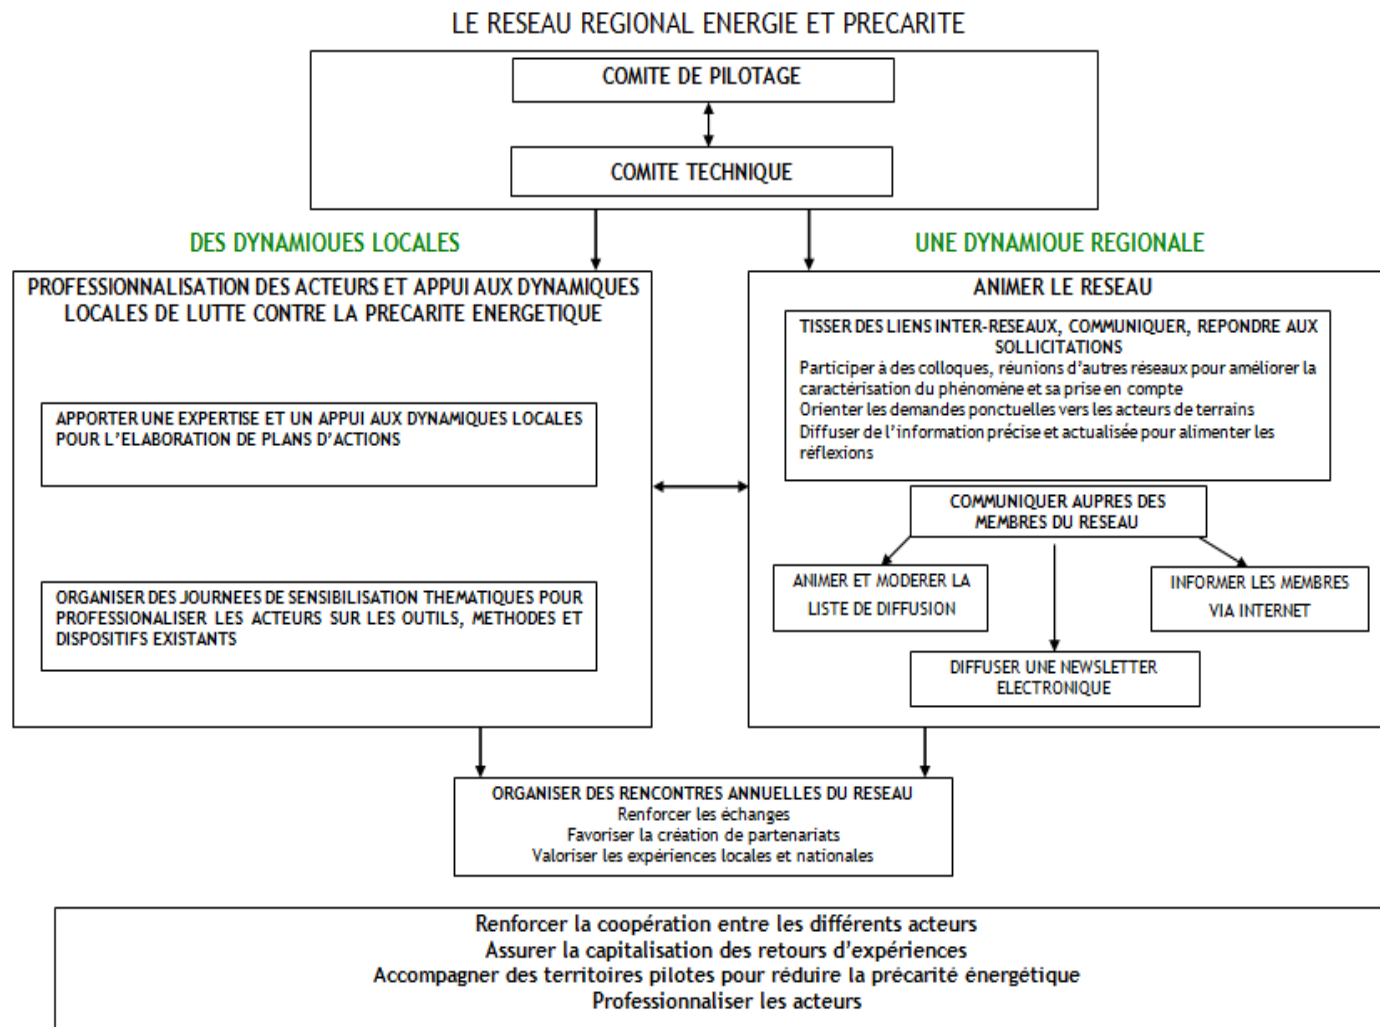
LE RESEAU REGIONAL ENERGIE ET PRECARITE

COMITE DE PILOTAGE

COMITE TECHNIQUE

DES DYNAMIOUES LOCALES

UNE DYNAMIOUE REGIONALE

PROFESSIONNALISATION DES ACTEURS ET APPUI AUX DYNAMIQUES LOCALES DE LUTTE CONTRE LA PRECARITE ENERGETIQUE

APPORTER UNE EXPERTISE ET UN APPUI AUX DYNAMIQUES LOCALES POUR L'ELABORATION DE PLANS D'ACTIONS

ORGANISER DES JOURNEES DE SENSIBILISATION THEMATIQUES POUR PROFESSIONALISER LES ACTEURS SUR LES OUTILS, METHODES ET DISPOSITIFS EXISTANTS

ANIMER LE RESEAU

TISSER DES LIENS INTER-RESEAUX, COMMUNIQUER, REPONDRE AUX SOLLICITATIONS
Participer à des colloques, réunions d'autres réseaux pour améliorer la caractérisation du phénomène et sa prise en compte
Orienter les demandes ponctuelles vers les acteurs de terrains
Diffuser de l'information précise et actualisée pour alimenter les réflexions

COMMUNIQUER AUPRES DES MEMBRES DU RESEAU

ANIMER ET MODERER LA LISTE DE DIFFUSION

INFORMER LES MEMBRES VIA INTERNET

DIFFUSER UNE NEWSLETTER ELECTRONIQUE

ORGANISER DES RENCONTRES ANNUELLES DU RESEAU
Renforcer les échanges
Favoriser la création de partenariats
Valoriser les expériences locales et nationales

Renforcer la coopération entre les différents acteurs
Assurer la capitalisation des retours d'expériences
Accompagner des territoires pilotes pour réduire la précarité énergétique
Professionnaliser les acteurs